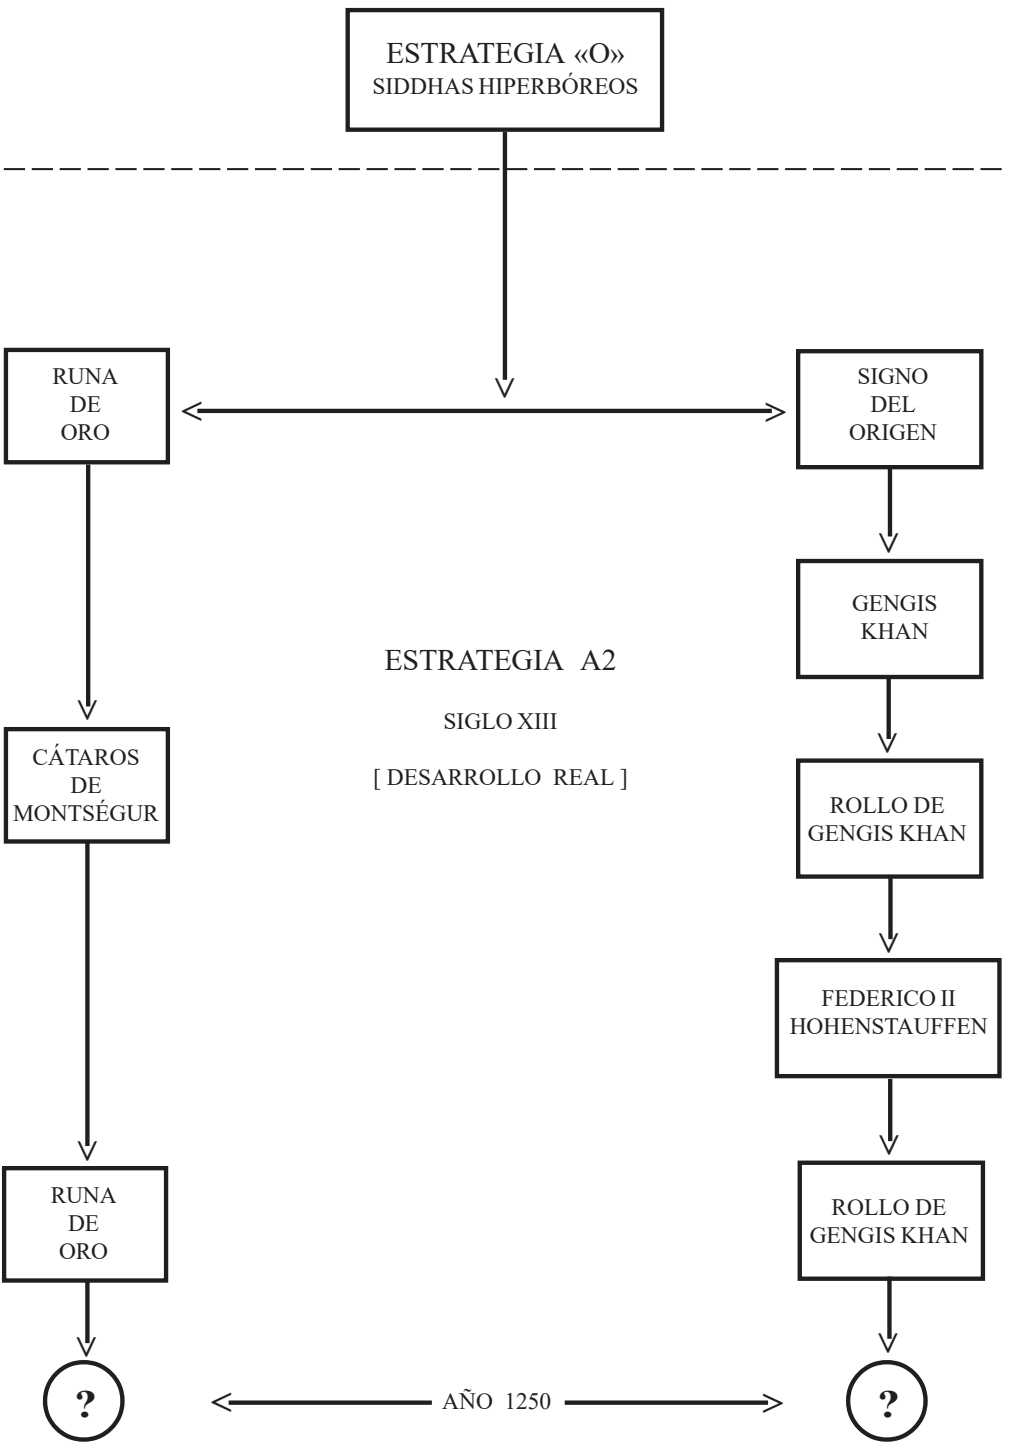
ESTRATEGIA «O»
SIDDHAS HIPERBÓREOS

RUNA DE ORO

SIGNO DEL ORIGEN

GENGIS KHAN

ESTRATEGIA A2

SIGLO XIII

[ DESARROLLO REAL ]

CÁTAROS DE MONTSÉGUR

ROLLO DE GENGIS KHAN

FEDERICO II HOHENSTAUFFEN

RUNA DE ORO

ROLLO DE GENGIS KHAN

?

AÑO 1250

?